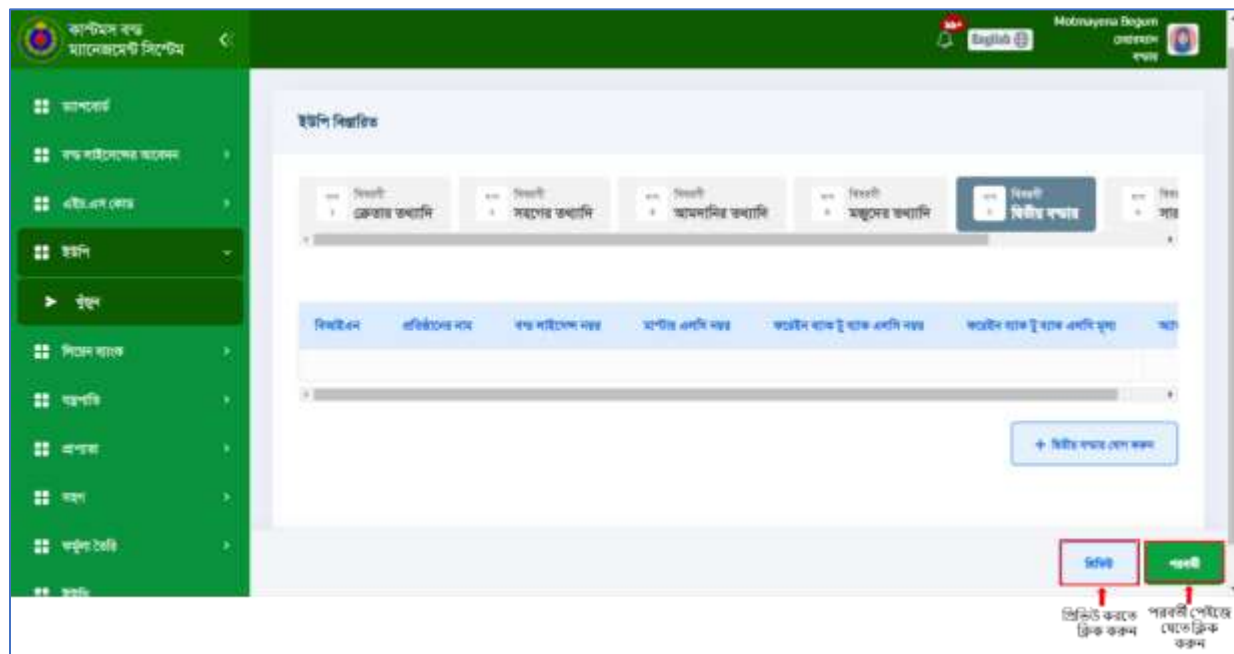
কাস্টমস বন্ড ম্যানেজমেন্ট সিস্টেম

English

Mobinayena Begum
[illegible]

ড্যাশবোর্ড
বন্ড লাইসেন্সের আবেদন
এইচ.এস কোড
ইউপি
খুঁজুন
পিয়ের ব্যাংক
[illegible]
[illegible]
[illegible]
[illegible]
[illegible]

ইউপি বিস্তারিত

বিবরণী ক্রেতার তথ্যাদি
বিবরণী সরবরাহের তথ্যাদি
বিবরণী আমদানির তথ্যাদি
বিবরণী মজুদের তথ্যাদি
বিবরণী দ্বিতীয় বন্ধার
বিবরণী সার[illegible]

| বিআইএন | প্রতিষ্ঠানের নাম | বন্ড লাইসেন্স নম্বর | মাস্টার এলসি নম্বর | কন্টেইনার ব্যাক টু ব্যাক এলসি নম্বর | কন্টেইনার ব্যাক টু ব্যাক এলসি মূল্য | আ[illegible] |
|---|---|---|---|---|---|---|

+ দ্বিতীয় বন্ধার যোগ করুন

প্রিভিউ
পরবর্তী

প্রিভিউ করতে ক্লিক করুন
পরবর্তী পেইজে যেতে ক্লিক করুন